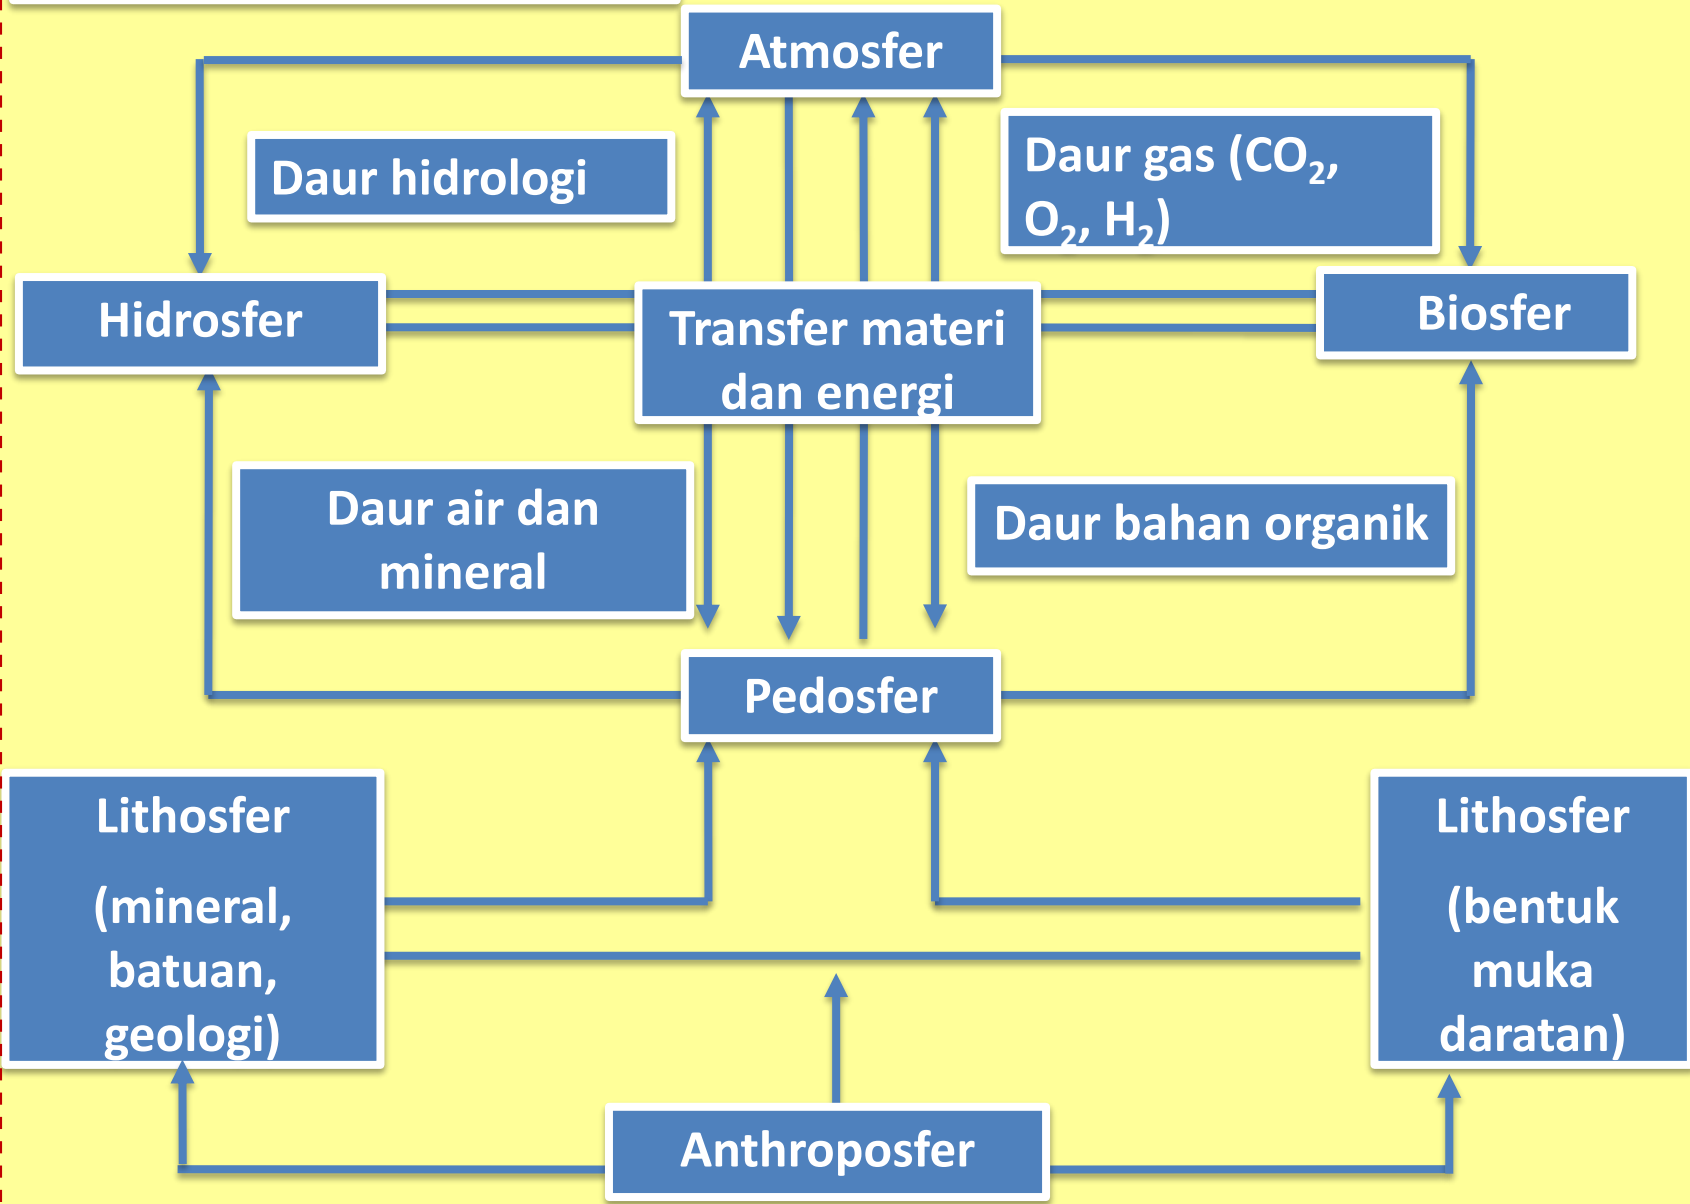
Atmosfer

Daur hidrologi

Daur gas ($CO_2$, $O_2$, $H_2$)

Hidrosfer

Transfer materi dan energi

Biosfer

Daur air dan mineral

Daur bahan organik

Pedosfer

Lithosfer

(mineral, batuan, geologi)

Lithosfer

(bentuk muka daratan)

Anthroposfer